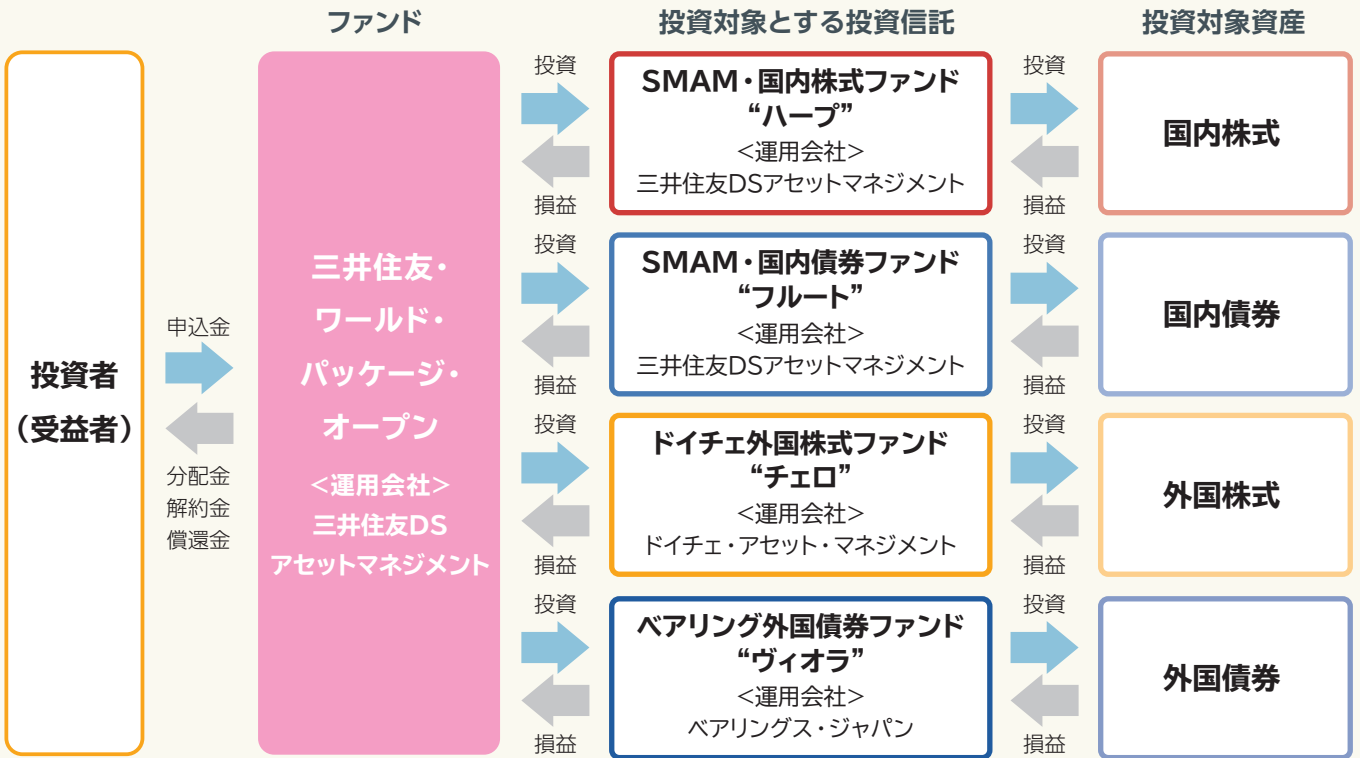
ファンド

投資対象とする投資信託

投資対象資産

投資者
（受益者）

申込金

分配金
解約金
償還金

三井住友・
ワールド・
パッケージ・
オープン
＜運用会社＞
三井住友DS
アセットマネジメント

投資

損益

SMAM・国内株式ファンド
“ハープ”
＜運用会社＞
三井住友DSアセットマネジメント

投資

損益

国内株式

投資

損益

SMAM・国内債券ファンド
“フルート”
＜運用会社＞
三井住友DSアセットマネジメント

投資

損益

国内債券

投資

損益

ドイチェ外国株式ファンド
“チェロ”
＜運用会社＞
ドイチェ・アセット・マネジメント

投資

損益

外国株式

投資

損益

ベアリング外国債券ファンド
“ヴィオラ”
＜運用会社＞
ベアリングス・ジャパン

投資

損益

外国債券